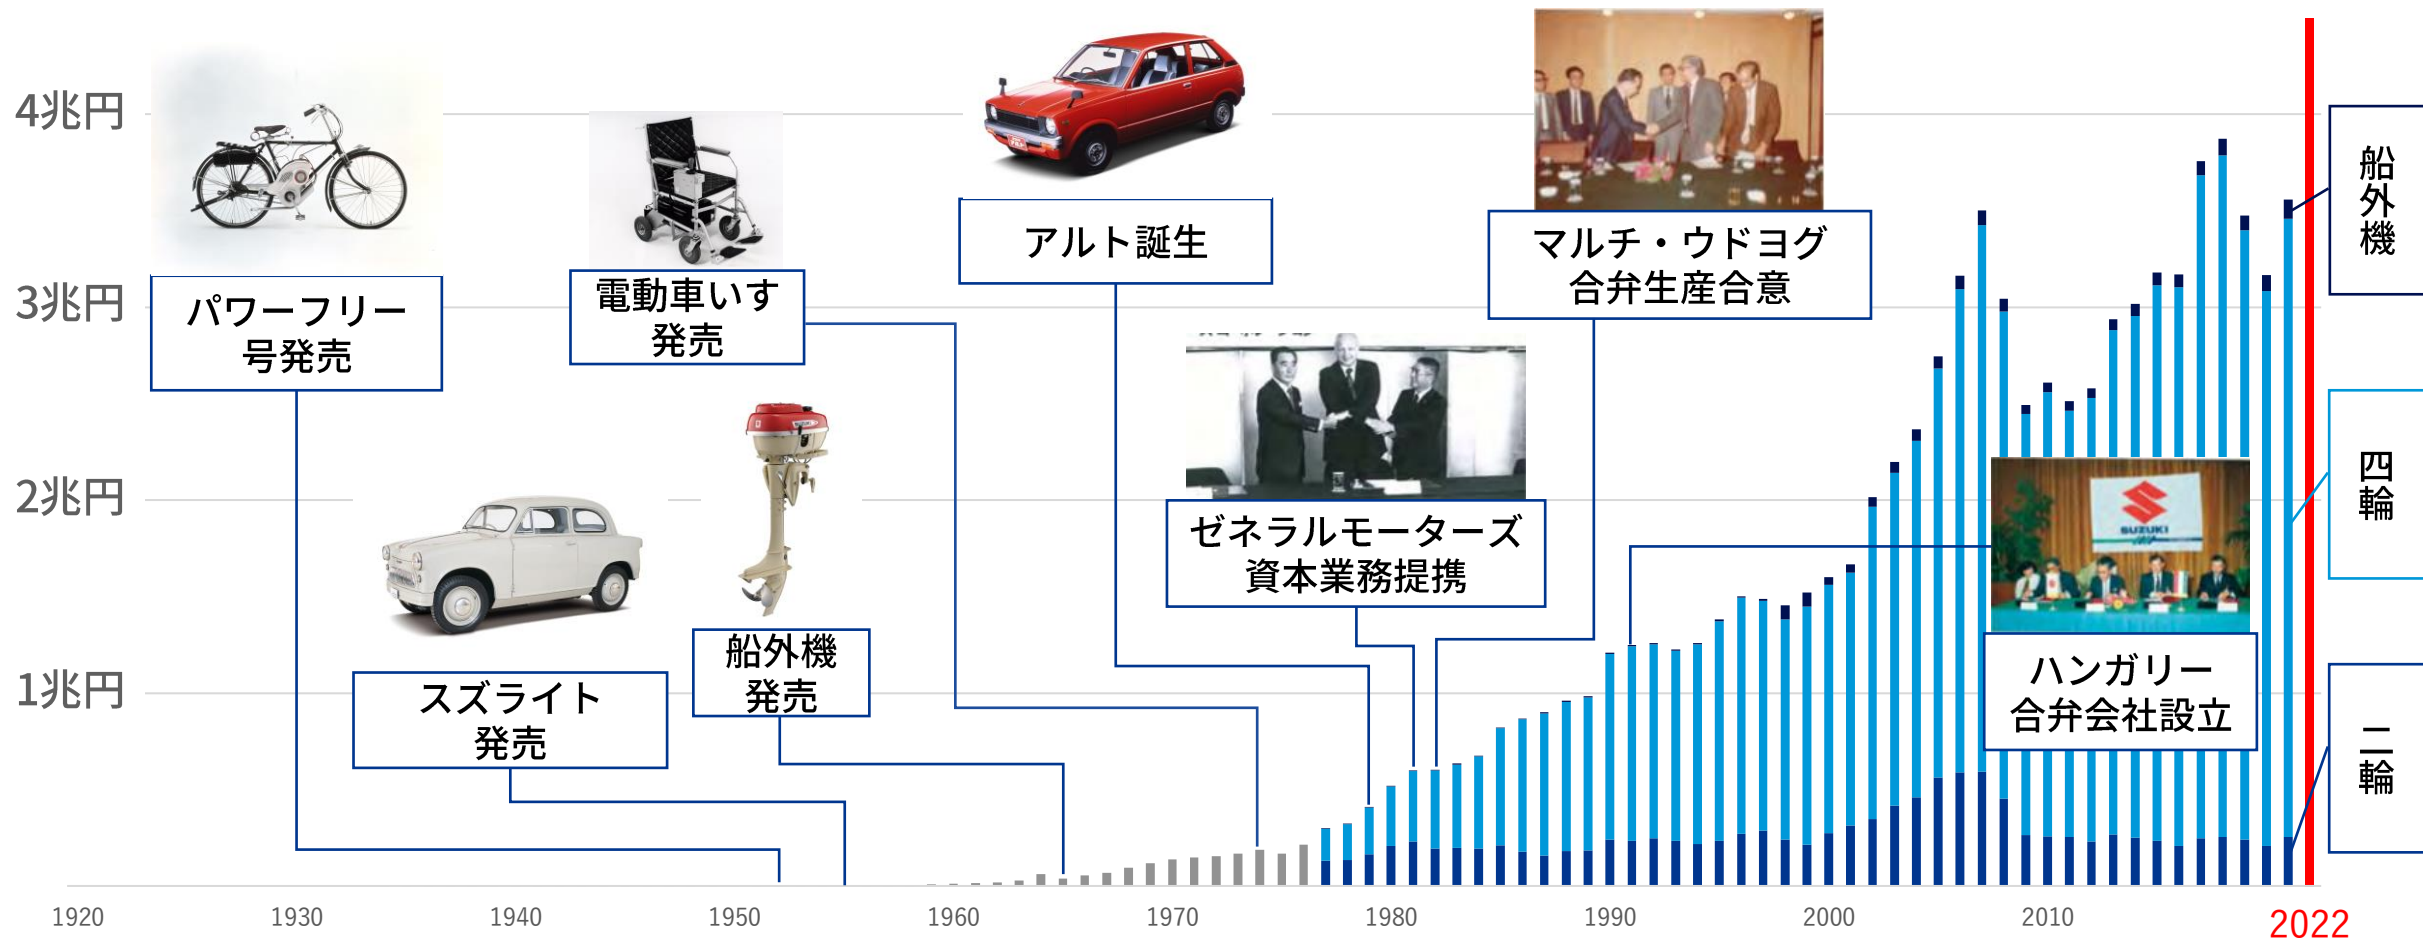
4兆円

3兆円

2兆円

1兆円

パワーフリー号発売

電動車いす発売

アルト誕生

マルチ・ウドヨグ合弁生産合意

ゼネラルモーターズ資本業務提携

スズライト発売

船外機発売

ハンガリー合弁会社設立

船外機

四輪

二輪

1920

1930

1940

1950

1960

1970

1980

1990

2000

2010

2022